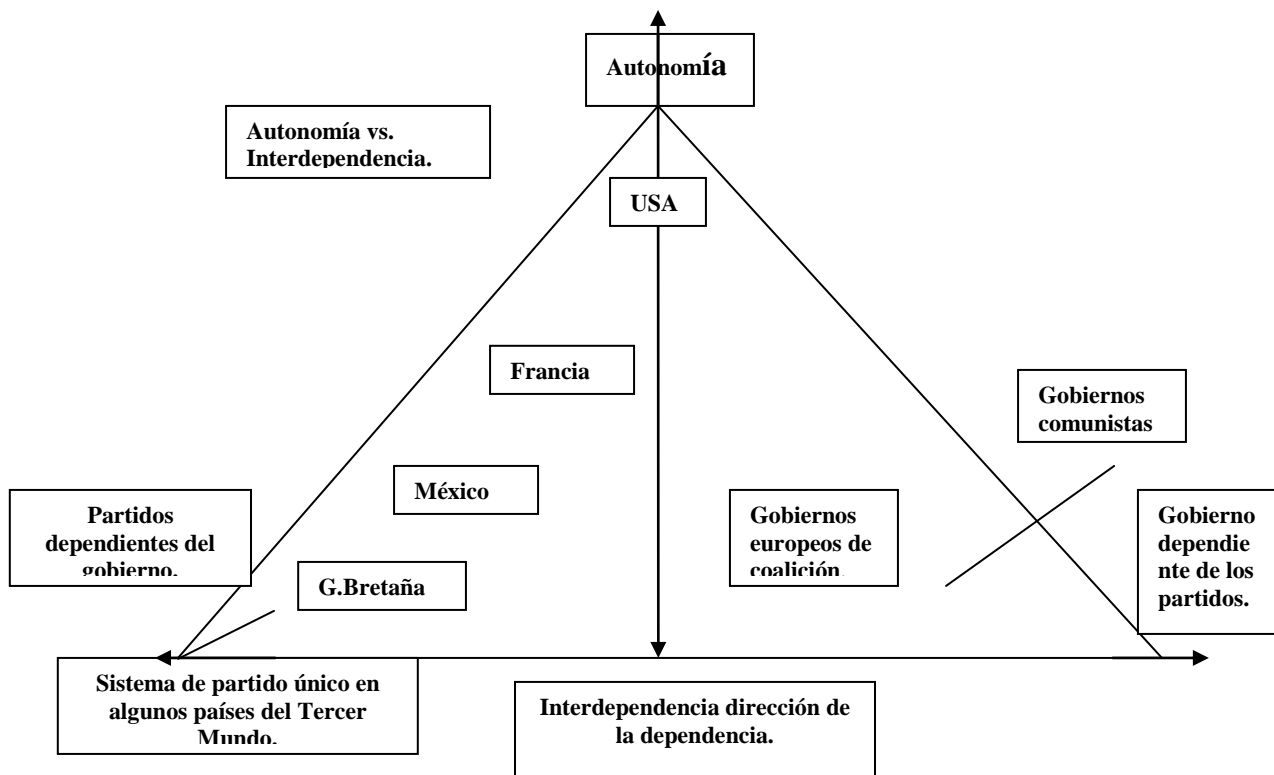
Autonomía

Autonomía vs. Interdependencia.

USA

Francia

Gobiernos comunistas

México

Partidos dependientes del gobierno.

Gobiernos europeos de coalición.

Gobierno dependiente de los partidos.

G.Bretaña

Sistema de partido único en algunos países del Tercer Mundo.

Interdependencia dirección de la dependencia.